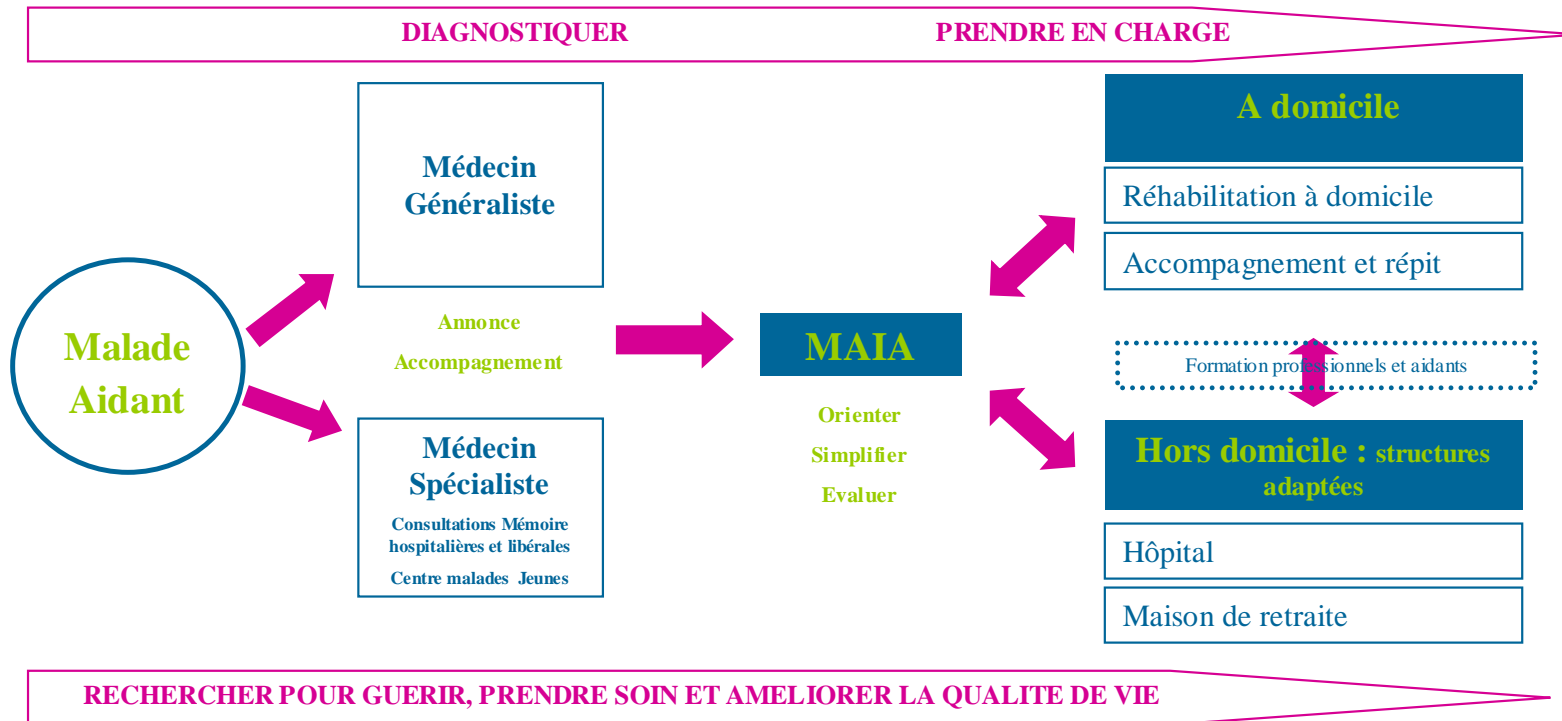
DIAGNOSTIQUER

PRENDRE EN CHARGE

Malade
Aidant

Médecin
Généraliste

Annonce

Accompagnement

Médecin
Spécialiste

Consultations Mémoire hospitalières et libérales

Centre malades Jeunes

MAIA

Orienter

Simplifier

Evaluer

A domicile

Réhabilitation à domicile

Accompagnement et répit

Formation professionnels et aidants

Hors domicile : structures adaptées

Hôpital

Maison de retraite

RECHERCHER POUR GUERIR, PRENDRE SOIN ET AMELIORER LA QUALITE DE VIE